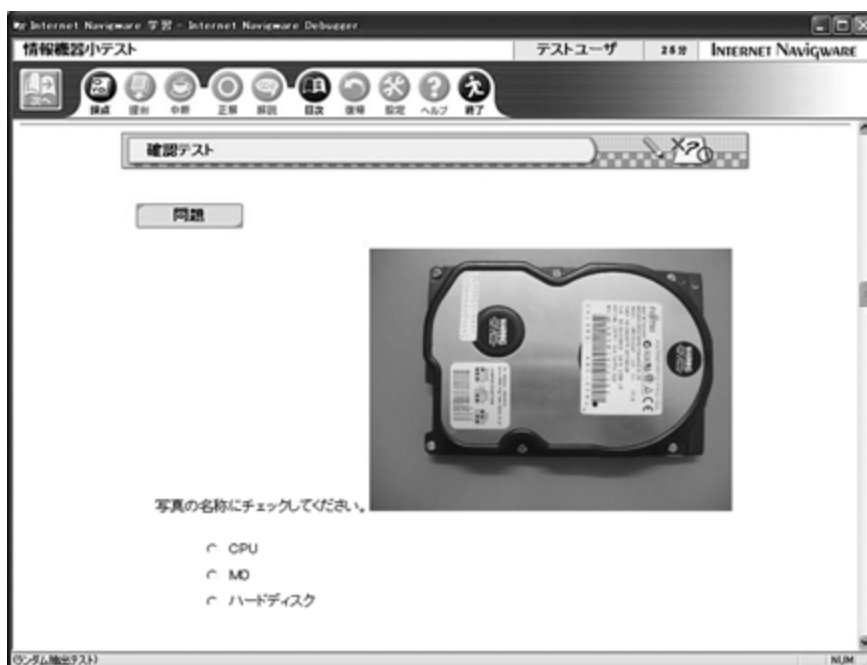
Internet Navigware 学習 - Internet Navigware Debugger

情報機器小テスト

テストユーザ

25分

INTERNET NAVIGWARE

次へ

採点 提出 中断 正解 解説 目次 復帰 設定 ヘルプ 終了

確認テスト

問題

写真の名称にチェックしてください。

CPU

MO

ハードディスク

(ランダム抽出テスト)

NUM